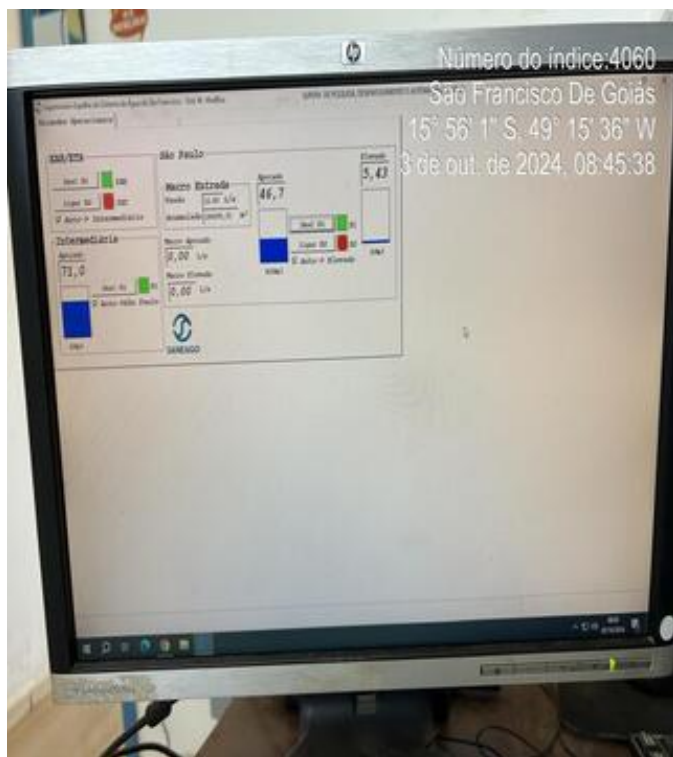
hp

Número do índice:4060
Sao Francisco De Goiás
15° 56' 1" S, 49° 15' 36" W
3 de out. de 2024, 08:45:38

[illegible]

Volumes Operacionais

EAB/ETA
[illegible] On
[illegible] Off
Auto → Intermediário

Intermediário
Apoiado
71,0
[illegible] On
Auto → São Paulo

São Paulo
Macro Entrada
Vazão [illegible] L/s
Acumulado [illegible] m³
Macro Apoiado
0,00 L/s
Macro Elevado
0,00 L/s

Apoiado
46,7
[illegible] On
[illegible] Off
Auto → Elevado

Elevado
5,43

SANEAGO